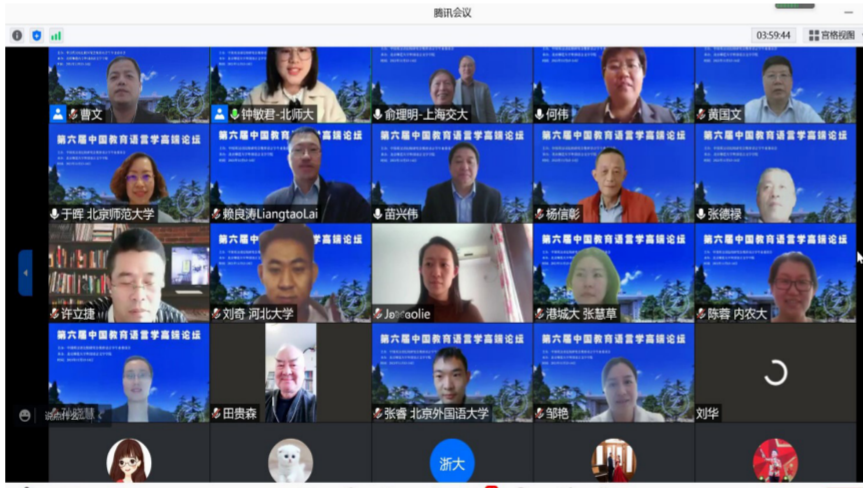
腾讯会议

03:59:44

宫格视图

曹文

钟敏君-北师大

俞理明-上海交大

何伟

黄国文

第六届中国教育语言学高端论坛

于晖 北京师范大学

赖良涛LiangtaoLai

苗兴伟

杨信彰

张德禄

许立捷

刘奇 河北大学

Je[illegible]olie

港城大 张慧草

陈蓉 内农大

田贵森

张睿 北京外国语大学

邹艳

刘华

浙大